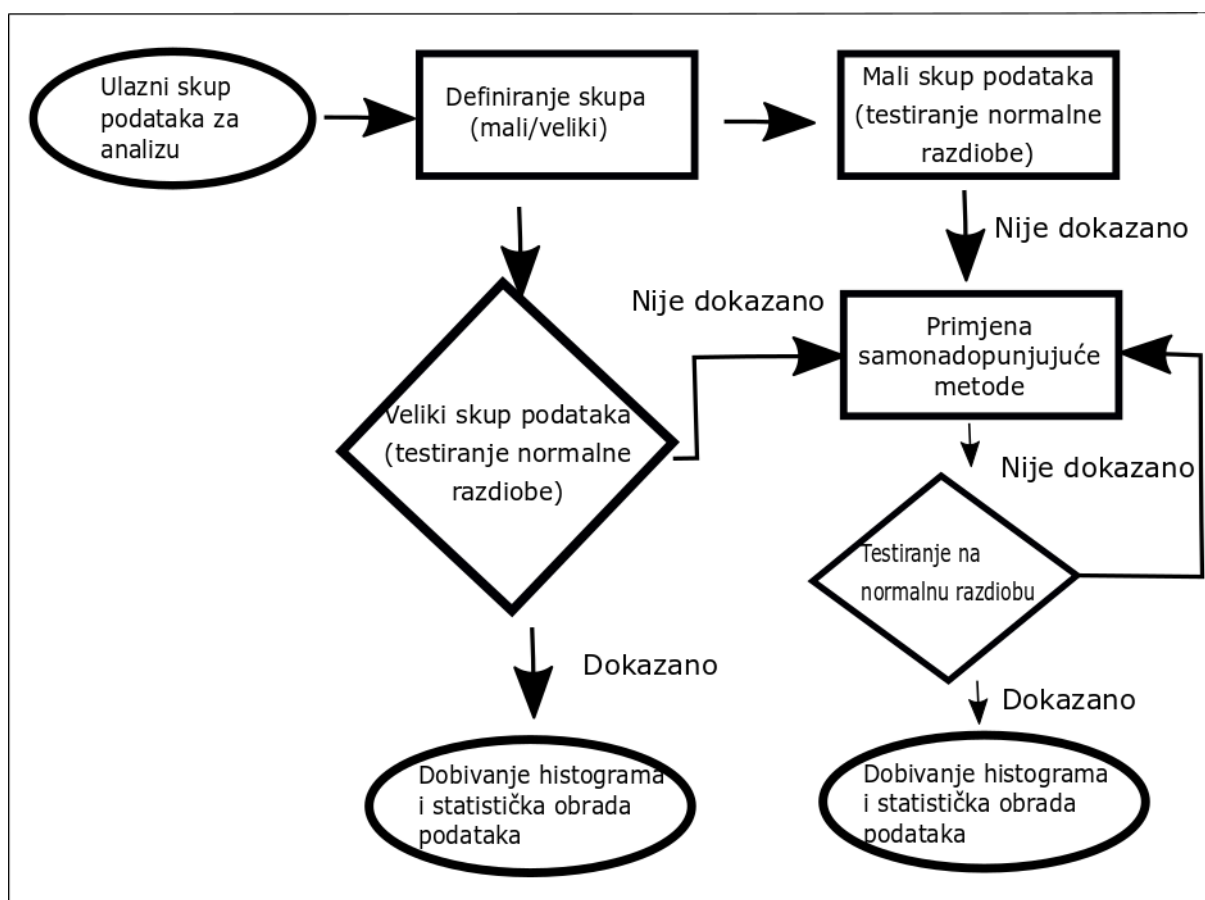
Ulazni skup podataka za analizu

Definiranje skupa (mali/veliki)

Mali skup podataka (testiranje normalne razdiobe)

Nije dokazano

Nije dokazano

Primjena samonadopunjujuće metode

Veliki skup podataka (testiranje normalne razdiobe)

Nije dokazano

Testiranje na normalnu razdiobu

Dokazano

Dokazano

Dobivanje histograma i statistička obrada podataka

Dobivanje histograma i statistička obrada podataka